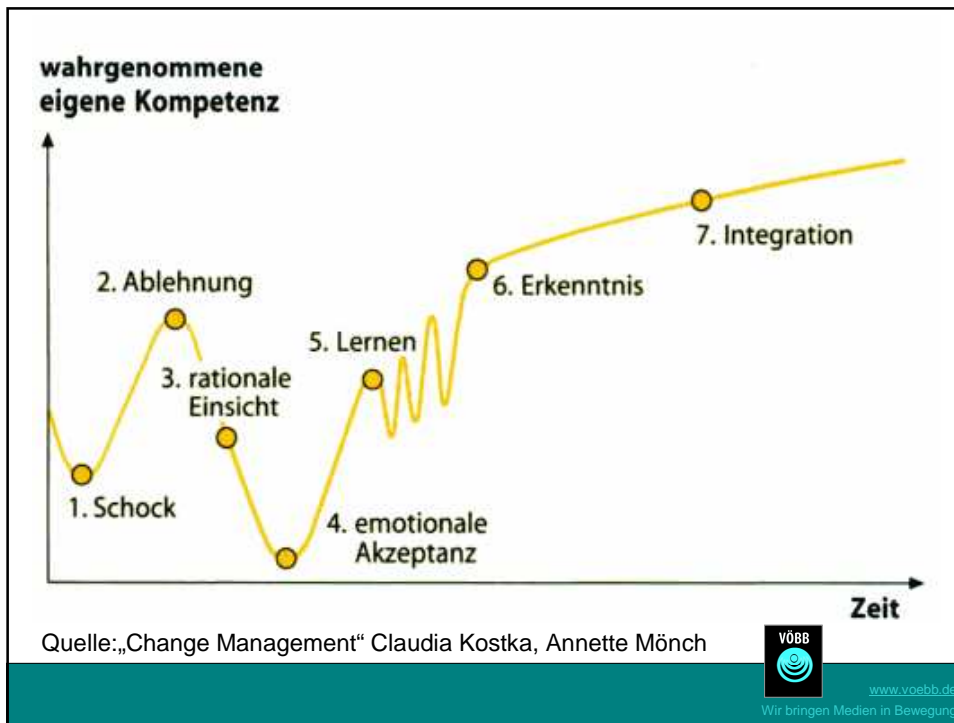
wahrgenommene eigene Kompetenz

2. Ablehnung

3. rationale Einsicht

1. Schock

4. emotionale Akzeptanz

5. Lernen

6. Erkenntnis

7. Integration

Zeit

Quelle:„Change Management“ Claudia Kostka, Annette Mönch

VÖBB

www.voebb.de
Wir bringen Medien in Bewegung